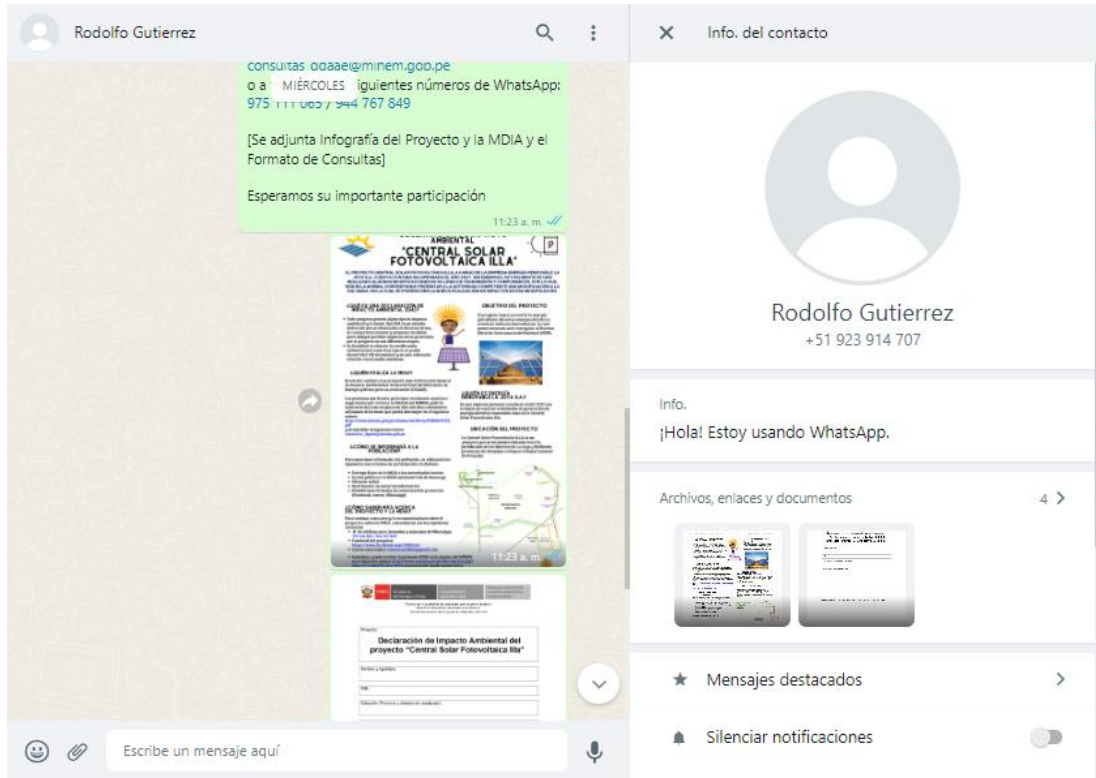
Rodolfo Gutierrez

consultas ddaael@minem.gob.pe
o a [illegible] MIÉRCOLES iguientes números de WhatsApp: 975 111 065 / 944 767 849

[Se adjunta Infografía del Proyecto y la MDIA y el Formato de Consultas]

Esperamos su importante participación

11:23 a. m.

AMBIENTAL
"CENTRAL SOLAR FOTOVOLTAICA ILLA"

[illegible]

11:23 a. m.

Declaración de Impacto Ambiental del proyecto "Central Solar Fotovoltaica Illa"

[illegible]

Escribe un mensaje aquí

Info. del contacto

Rodolfo Gutierrez
+51 923 914 707

Info.
¡Hola! Estoy usando WhatsApp.

Archivos, enlaces y documentos
4 >

Mensajes destacados

Silenciar notificaciones